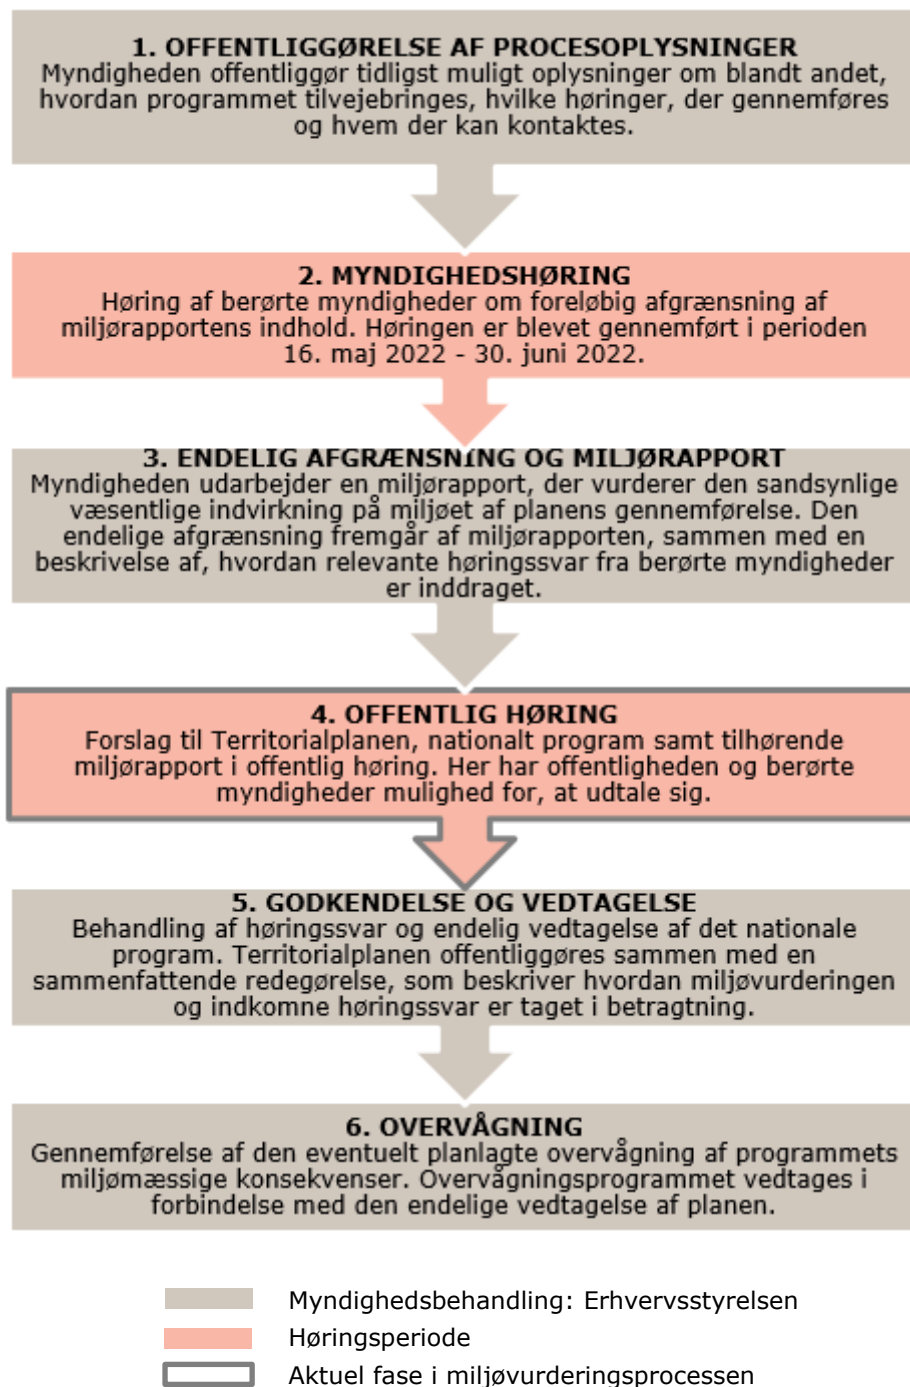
1. OFFENTLIGGØRELSE AF PROCESOPLYSNINGER
Myndigheden offentliggør tidligst muligt oplysninger om blandt andet, hvordan programmet tilvejebringes, hvilke høringer, der gennemføres og hvem der kan kontaktes.

2. MYNDIGHEDSHØRING
Høring af berørte myndigheder om foreløbig afgrænsning af miljørapportens indhold. Høringen er blevet gennemført i perioden 16. maj 2022 - 30. juni 2022.

3. ENDELIG AFGRÆNSNING OG MILJØRAPPORT
Myndigheden udarbejder en miljørapport, der vurderer den sandsynlige væsentlige indvirkning på miljøet af planens gennemførelse. Den endelige afgrænsning fremgår af miljørapporten, sammen med en beskrivelse af, hvordan relevante høringssvar fra berørte myndigheder er inddraget.

4. OFFENTLIG HØRING
Forslag til Territorialplanen, nationalt program samt tilhørende miljørapport i offentlig høring. Her har offentligheden og berørte myndigheder mulighed for, at udtale sig.

5. GODKENDELSE OG VEDTAGELSE
Behandling af høringssvar og endelig vedtagelse af det nationale program. Territorialplanen offentliggøres sammen med en sammenfattende redegørelse, som beskriver hvordan miljøvurderingen og indkomne høringssvar er taget i betragtning.

6. OVERVÅGNING
Gennemførelse af den eventuelt planlagte overvågning af programmets miljømæssige konsekvenser. Overvågningsprogrammet vedtages i forbindelse med den endelige vedtagelse af planen.

Myndighedsbehandling: Erhvervsstyrelsen
Høringsperiode
Aktuel fase i miljøvurderingsprocessen